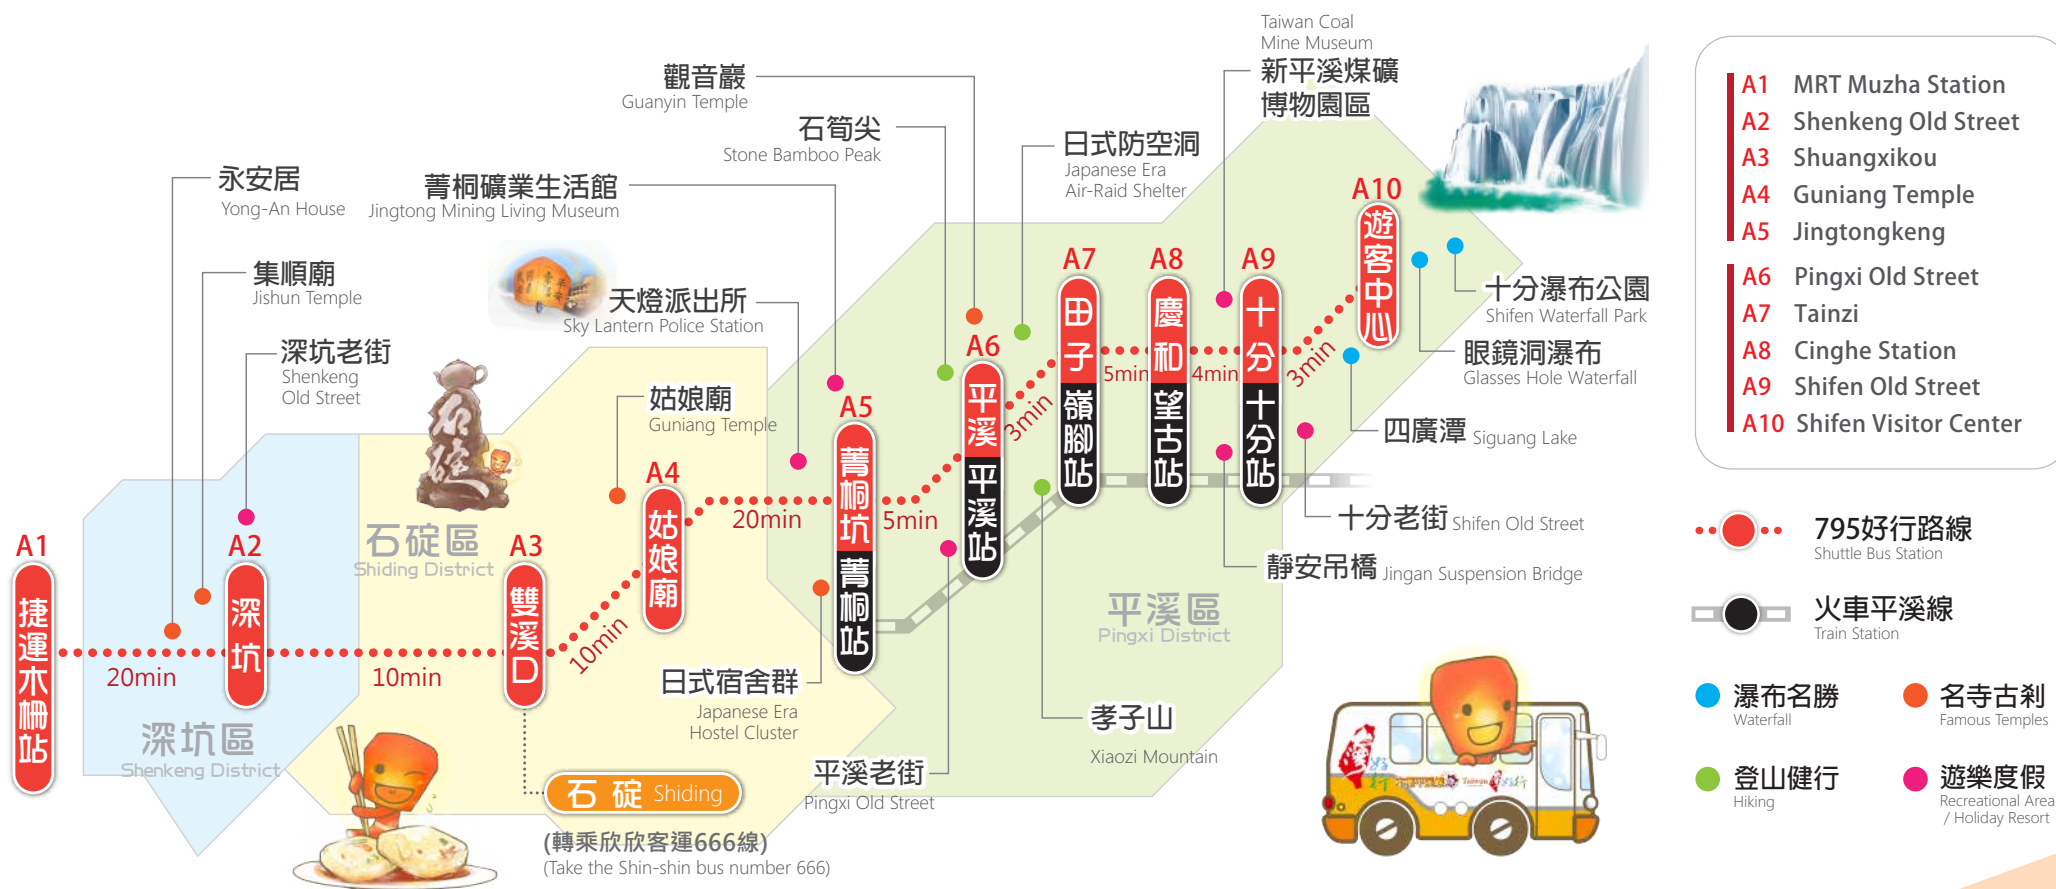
Taiwan Coal Mine Museum
新平溪煤礦博物園區

觀音巖
Guanyin Temple

石筍尖
Stone Bamboo Peak

日式防空洞
Japanese Era Air-Raid Shelter

永安居
Yong-An House

菁桐礦業生活館
Jingtong Mining Living Museum

集順廟
Jishun Temple

天燈派出所
Sky Lantern Police Station

深坑老街
Shenkeng Old Street

姑娘廟
Guniang Temple

十分瀑布公園
Shifen Waterfall Park

眼鏡洞瀑布
Glasses Hole Waterfall

四廣潭 Siguang Lake

十分老街 Shifen Old Street

靜安吊橋 Jingan Suspension Bridge

A1 捷運木柵站
20min
A2 深坑
10min
A3 雙溪口
10min
石碇區
Shiding District
A4 姑娘廟
20min
A5 菁桐坑 菁桐站
5min
A6 平溪 平溪站
3min
A7 田子 嶺腳站
5min
A8 慶和 望古站
4min
A9 十分 十分站
3min
A10 遊客中心

深坑區
Shenkeng District

日式宿舍群
Japanese Era Hostel Cluster

平溪老街
Pingxi Old Street

孝子山
Xiaozi Mountain

平溪區
Pingxi District

石碇 Shiding
(轉乘欣欣客運666線)
(Take the Shin-shin bus number 666)

A1 MRT Muzha Station
A2 Shenkeng Old Street
A3 Shuangxikou
A4 Guniang Temple
A5 Jingtongkeng
A6 Pingxi Old Street
A7 Tainzi
A8 Cinghe Station
A9 Shifen Old Street
A10 Shifen Visitor Center

795好行路線
Shuttle Bus Station

火車平溪線
Train Station

瀑布名勝
Waterfall

名寺古剎
Famous Temples

登山健行
Hiking

遊樂度假
Recreational Area / Holiday Resort